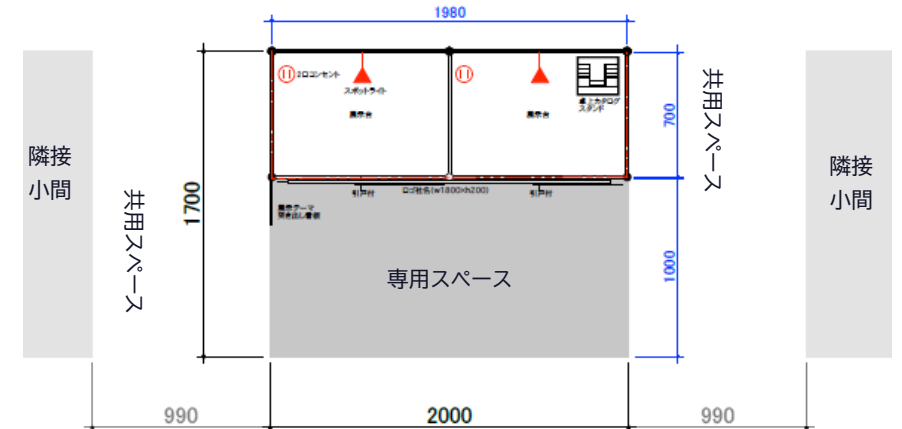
1980

隣接
小間

共用スペース

1700

2口コンセント

スポットライト

展示台

展示台

卓上カタログスタンド

700

共用スペース

引戸付

ロゴ社名(w1800×h200)

引戸付

展示テーマ
突き出し看板

隣接
小間

1000

専用スペース

990

2000

990